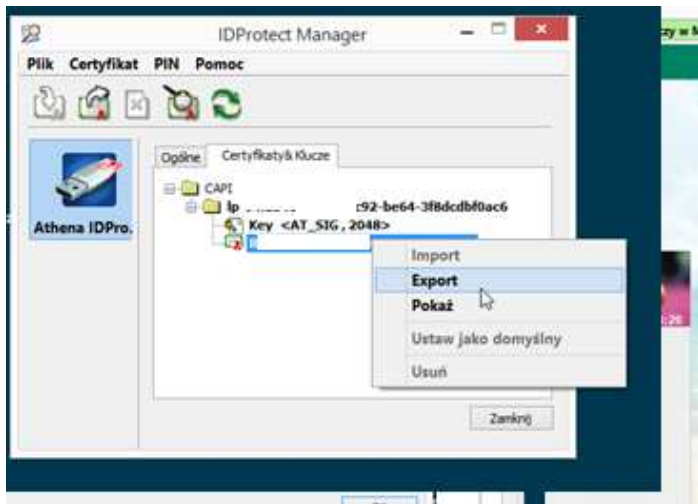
IDProtect Manager

Plik Certyfikat PIN Pomoc

Athena IDPro.

Ogólne Certyfikaty& Klucze

CAPI

lp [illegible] :92-be64-3f8dcdbf0ac6

Key <AT_SIG , 2048>

Import
Export
Pokaż
Ustaw jako domyślny
Usuń

Zamknij

:26